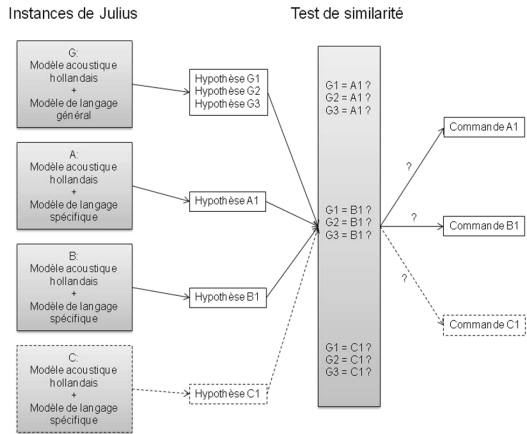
Instances de Julius

Test de similarité

G:
Modèle acoustique hollandais
+
Modèle de langage général

Hypothèse G1
Hypothèse G2
Hypothèse G3

A:
Modèle acoustique hollandais
+
Modèle de langage spécifique

Hypothèse A1

B:
Modèle acoustique hollandais
+
Modèle de langage spécifique

Hypothèse B1

C:
Modèle acoustique hollandais
+
Modèle de langage spécifique

Hypothèse C1

G1 = A1 ?
G2 = A1 ?
G3 = A1 ?

G1 = B1 ?
G2 = B1 ?
G3 = B1 ?

G1 = C1 ?
G2 = C1 ?
G3 = C1 ?

?
Commande A1

?
Commande B1

?
Commande C1